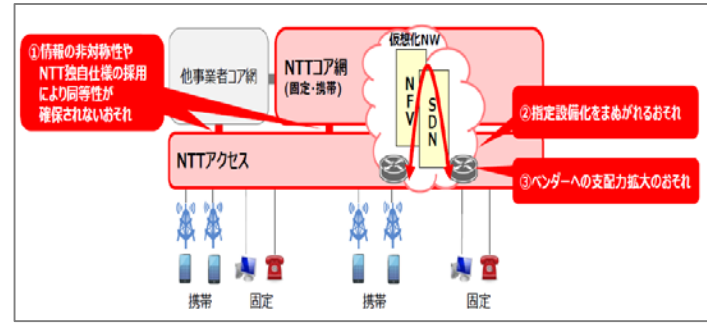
①情報の非対称性や
NTT独自仕様の採用
により同等性が
確保されないおそれ

他事業者コア網

NTTコア網
(固定・携帯)

仮想化NW

NFV

SDN

②指定設備化をまぬがれるおそれ

NTTアクセス

③ベンダーへの支配力拡大のおそれ

携帯

固定

携帯

固定